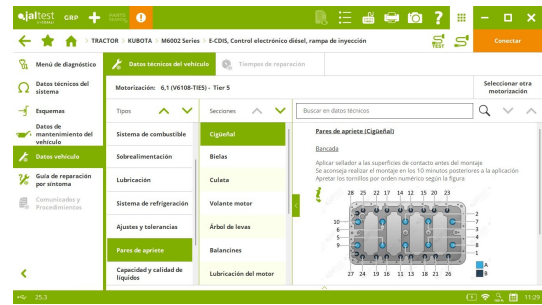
jaltest GRP

TRACTOR › KUBOTA › M6002 Series › E-CDIS, Control electrónico diésel, rampa de inyección

TEST

Conectar

Menú de diagnóstico

Datos técnicos del sistema

Esquemas

Datos de mantenimiento del vehículo

Datos vehículo

Guía de reparación por síntoma

Comunicados y Procedimientos

Datos técnicos del vehículo

Tiempos de reparación

Motorización: 6,1 (V6108-TIEF5) - Tier 5

Seleccionar otra motorización

Tipos

Sistema de combustible

Sobrealimentación

Lubricación

Sistema de refrigeración

Ajustes y tolerancias

Pares de apriete

Capacidad y calidad de líquidos

Secciones

Cigüeñal

Bielas

Culata

Volante motor

Árbol de levas

Balancines

Lubricación del motor

Buscar en datos técnicos

Pares de apriete (Cigüeñal)

Bancada

Aplicar sellador a las superficies de contacto antes del montaje
Se aconseja realizar el montaje en los 10 minutos posteriores a la aplicación
Apretar los tornillos por orden numérico según la figura

28 25 22 17 14 12 15 20 23

10 6 5 9 1

2 7 4 3 8

27 24 19 16 11 13 18 21 26

A

B

25.3

11:29